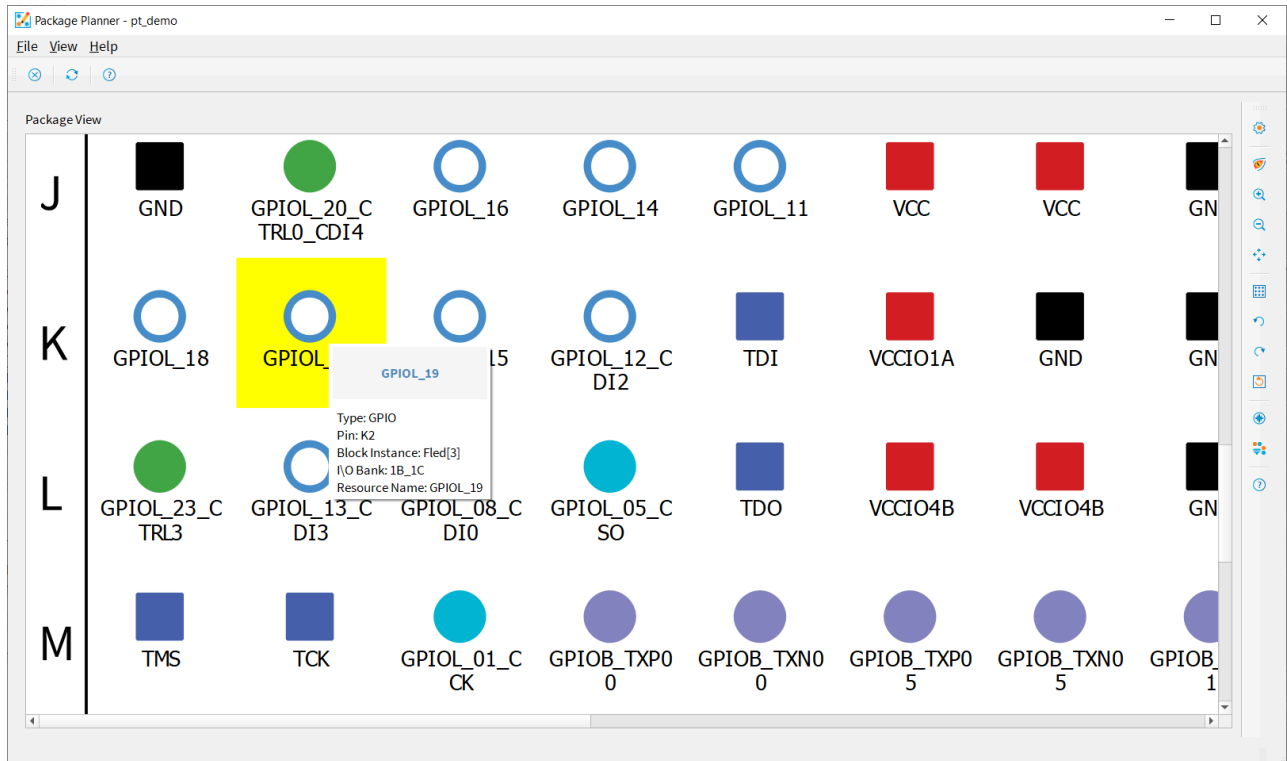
Package Planner - pt_demo

File View Help

Package View

J
GND
GPIOL_20_CTRL0_CDI4
GPIOL_16
GPIOL_14
GPIOL_11
VCC
VCC
GN

K
GPIOL_18
GPIOL_
15
GPIOL_12_CDI2
TDI
VCCIO1A
GND
GN

GPIOL_19
Type: GPIO
Pin: K2
Block Instance: Fled[3]
I\O Bank: 1B_1C
Resource Name: GPIOL_19

L
GPIOL_23_CTRL3
GPIOL_13_CDI3
GPIOL_08_CDI0
GPIOL_05_CSO
TDO
VCCIO4B
VCCIO4B
GN

M
TMS
TCK
GPIOL_01_CCK
GPIOB_TXP00
GPIOB_TXN00
GPIOB_TXP05
GPIOB_TXN05
GPIOB_
1